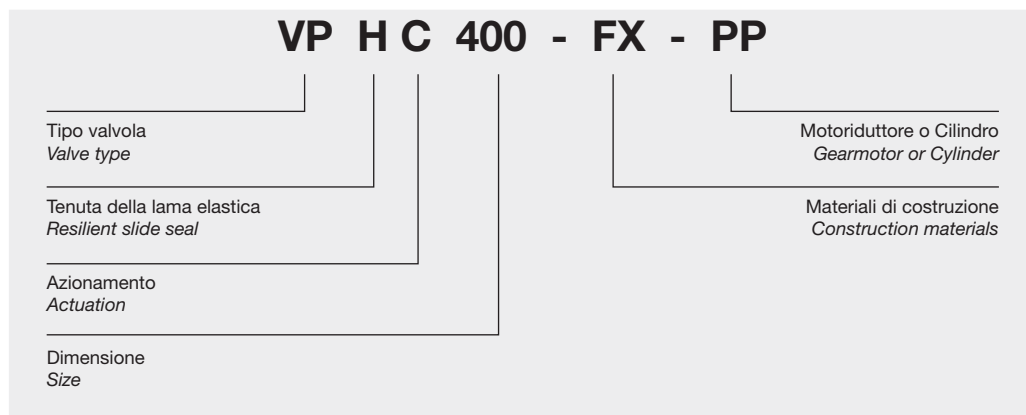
VP H C 400 - FX - PP

Tipo valvola
*Valve type*

Tenuta della lama elastica
*Resilient slide seal*

Azionamento
*Actuation*

Dimensione
*Size*

Motoriduttore o Cilindro
*Gearmotor or Cylinder*

Materiali di costruzione
*Construction materials*